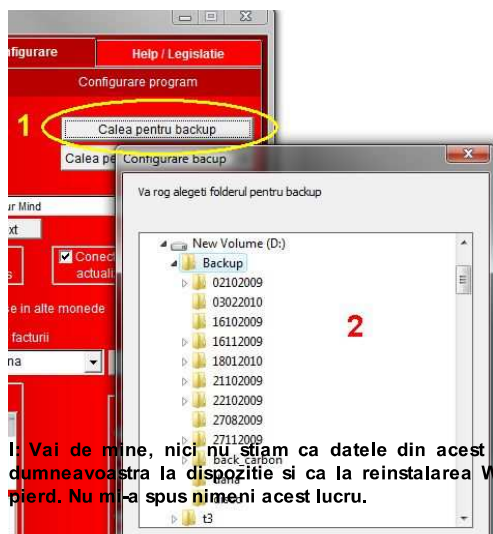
nfigurare

Help / Legislatie

Configurare program

1

Calea pentru backup

Calea pe

Configurare bacup

Va rog alegeti folderul pentru backup

New Volume (D:)

Backup

02102009

03022010

16102009

16112009

18012010

21102009

22102009

27082009

27112009

back_carbon

diana

t3

ur Mind

xt

Conec actuali

s

e in alte monede

facturii

na

2

I: Vai de mine, nici nu stiam ca datele din acest dumneavoastra la dispozitie si ca la reinstalarea W pierd. Nu mi-a spus nimeni acest lucru.